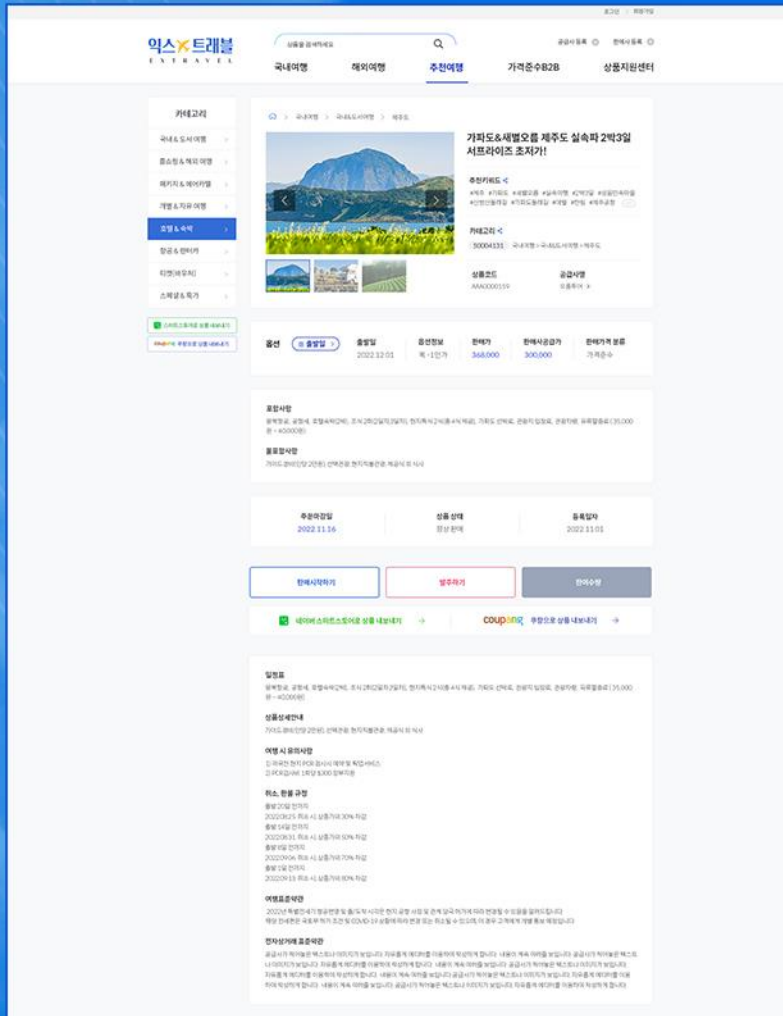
로그인 | 회원가입

익스트래블
EXTRAVEL

상품을 검색하세요

공급사 등록 | 판매사 등록

국내여행 | 해외여행 | 추천여행 | 가격준수B2B | 상품지원센터

카테고리

국내 & 도서 여행
호스팅 & 해외 여행
패키지 & 에어카텔
개별 & 자유 여행
호텔 & 숙박
항공 & 렌터카
티켓(바우처)
스페셜 & 특가

스마트스토어로 상품 내보내기
쿠팡으로 상품 내보내기

국내여행 > 국내&도서여행 > 제주도

가파도&새별오름 제주도 실속파 2박3일 서프라이즈 초저가!

추천키워드
#제주 #가파도 #새별오름 #실속여행 #2박3일 #성읍민속마을 #산방산탄산온천 #카멜리아힐 #제주 #한림 #제주공항

카테고리
30004131 국내여행 > 국내&도서여행 > 제주도

상품코드
AAA0000159

공급사명
모두투어

옵션 | 출발일 | 출발일 2022.12.01 | 옵션정보 | 판매가 368,000 | 판매사공급가 300,000 | 판매가격 분류 가격준수

포함사항
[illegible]

불포함사항
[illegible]

주문마감일 2022.11.16
상품 상태 정상 판매
등록일자 2022.11.01

판매시작하기 | 발주하기 | 판매수정

네이버 스마트스토어로 상품 내보내기 →
coupang 쿠팡으로 상품 내보내기 →

일정표
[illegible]

상품상세안내
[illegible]

여행 시 유의사항
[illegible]

취소, 환불 규정
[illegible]

여행표준약관
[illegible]

전자상거래 표준약관
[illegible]